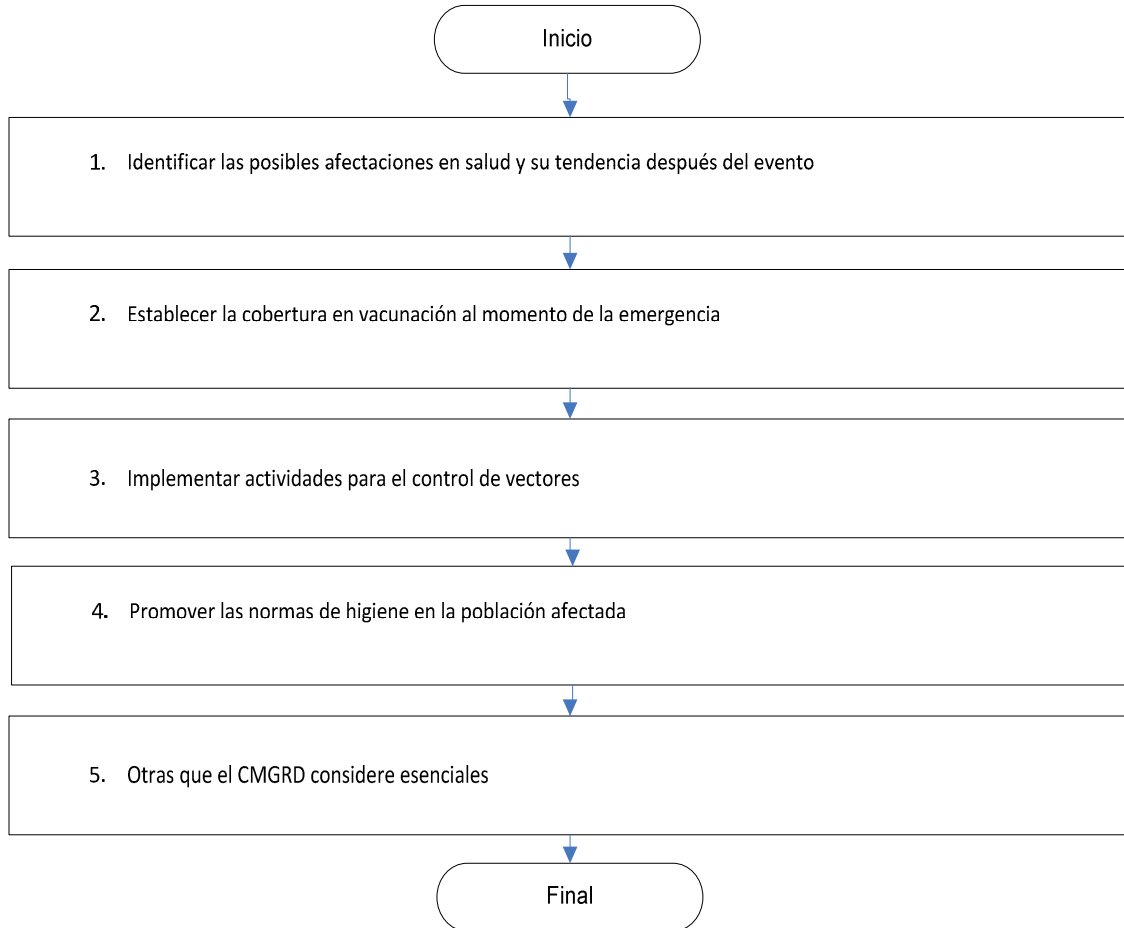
Inicio

1. Identificar las posibles afectaciones en salud y su tendencia después del evento

2. Establecer la cobertura en vacunación al momento de la emergencia

3. Implementar actividades para el control de vectores

4. Promover las normas de higiene en la población afectada

5. Otras que el CMGRD considere esenciales

Final